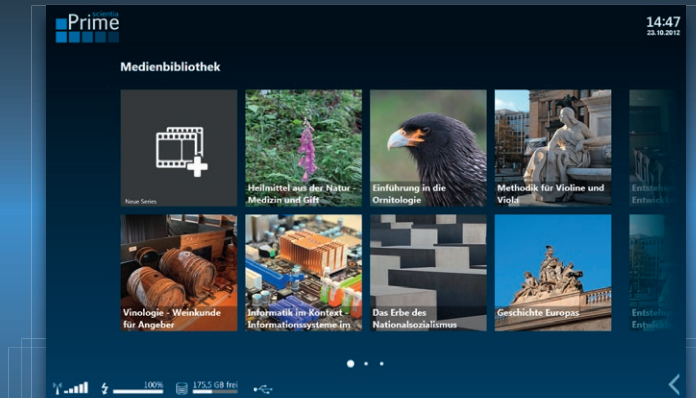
scientia
Prime

14:47
23.10.2012

Medienbibliothek

Neue Series

Heilmittel aus der Natur Medizin und Gift

Einführung in die Ornitologie

Methodik für Violine und Viola

Entste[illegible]
Entwick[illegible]

Vinologie - Weinkunde für Angeber

Informatik im Kontext - Informationssysteme im

Das Erbe des Nationalsozialismus

Geschichte Europas

Entste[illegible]
Ent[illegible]

100%

175,5 GB frei